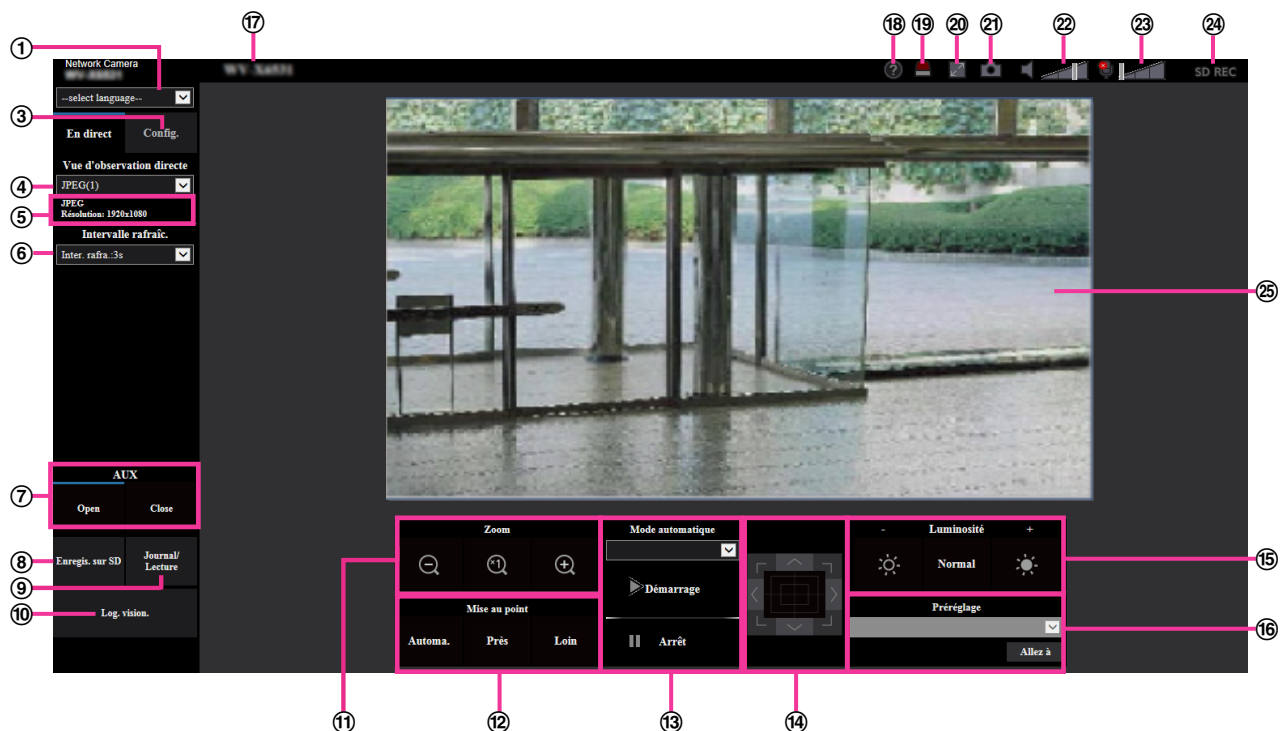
⑰ ⑱ ⑲ ⑳ ㉑ ㉒ ㉓ ㉔

①
Network Camera
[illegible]
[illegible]
--select language--
③
En direct
Config.
Vue d'observation directe
④
JPEG(1)
⑤
JPEG
Résolution: 1920x1080
Intervalle rafraîc.
⑥
Inter. rafra.:3s

SD REC

㉕

⑦
AUX
Open
Close
⑧
Enregis. sur SD
⑨
Journal/ Lecture
⑩
Log. vision.

Zoom
Mode automatique
- Luminosité +
Normal
⑮
Démarrage
Préréglage
⑯
Mise au point
Automa.
Près
Loin
Arrêt
Allez à

⑪ ⑫ ⑬ ⑭